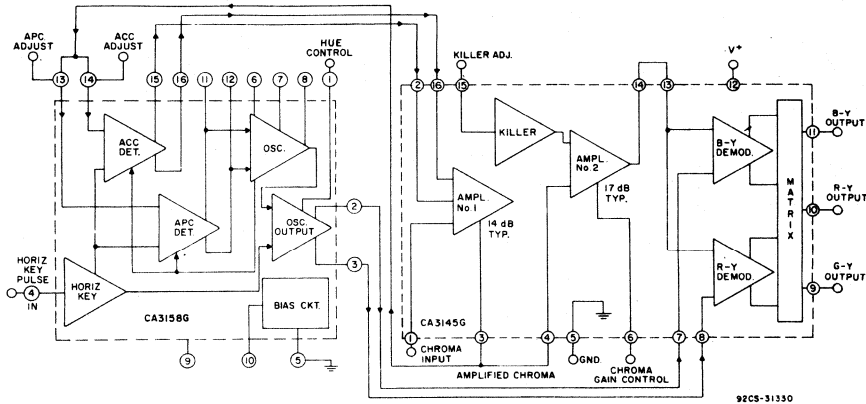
APC ADJUST
ACC ADJUST
13
14
15
16
11
12
6
7
8
HUE CONTROL
1
ACC DET.
OSC.
APC DET
OSC. OUTPUT
2
3
HORIZ KEY PULSE
4
IN
HORIZ KEY
CA3158G
BIAS CKT.
9
10
5
KILLER ADJ.
V+
2
16
15
14
13
12
KILLER
AMPL. No. 2
17 dB TYP.
AMPL. No. 1
14 dB TYP.
B-Y DEMOD.
R-Y DEMOD.
MATRIX
B-Y OUTPUT
11
R-Y OUTPUT
10
G-Y OUTPUT
9
CA3145G
1
CHROMA INPUT
3
4
5
GND
6
CHROMA GAIN CONTROL
7
8
AMPLIFIED CHROMA
92CS-31330